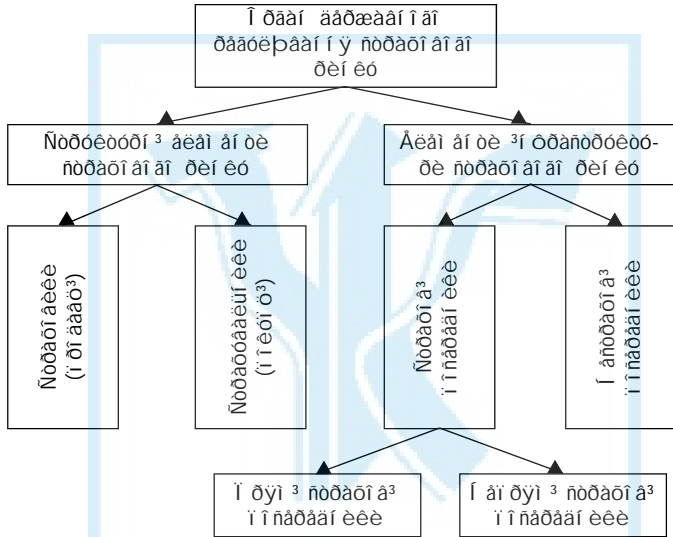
Î ðãàí  äåðæàâí îãî ðåãóëþâàí íÿ ñòðàõîâîãî ðèí êó

Ñòðóêòóðí ³ åëåì åí òè ñòðàõîâîãî ðèí êó

Åëåì åí òè ³í ôðàñòðóêòó-ðè ñòðàõîâîãî ðèí êó

Ñòðàõîâèêè (ï ðî äàâö³)

Ñòðàõóâàëüí èêè (ï î êóï ö³)

Ñòðàõîâ³ ï îñåðåäí èêè

Í åñòðàõîâ³ ï îñåðåäí èêè

Ï ðÿì ³ ñòðàõîâ³ ï îñåðåäí èêè

Í åï ðÿì ³ ñòðàõîâ³ ï îñåðåäí èêè